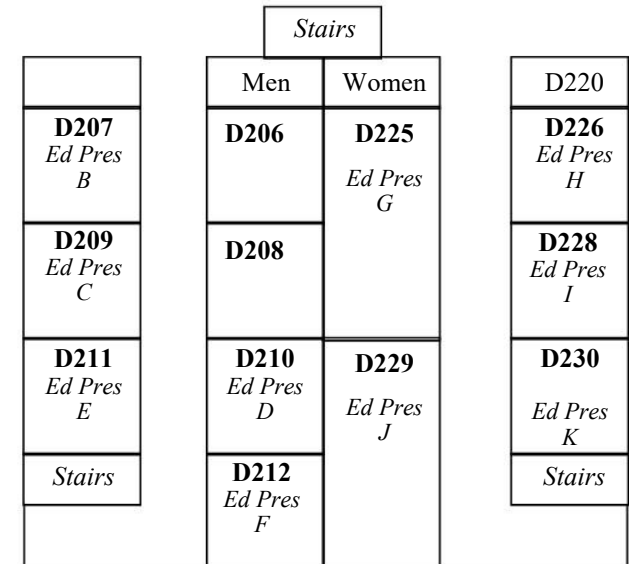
Stairs

D207
Ed Pres
B

D209
Ed Pres
C

D211
Ed Pres
E

Stairs

Men

D206

D208

D210
Ed Pres
D

D212
Ed Pres
F

Women

D225
Ed Pres
G

D229
Ed Pres
J

D220

D226
Ed Pres
H

D228
Ed Pres
I

D230
Ed Pres
K

Stairs